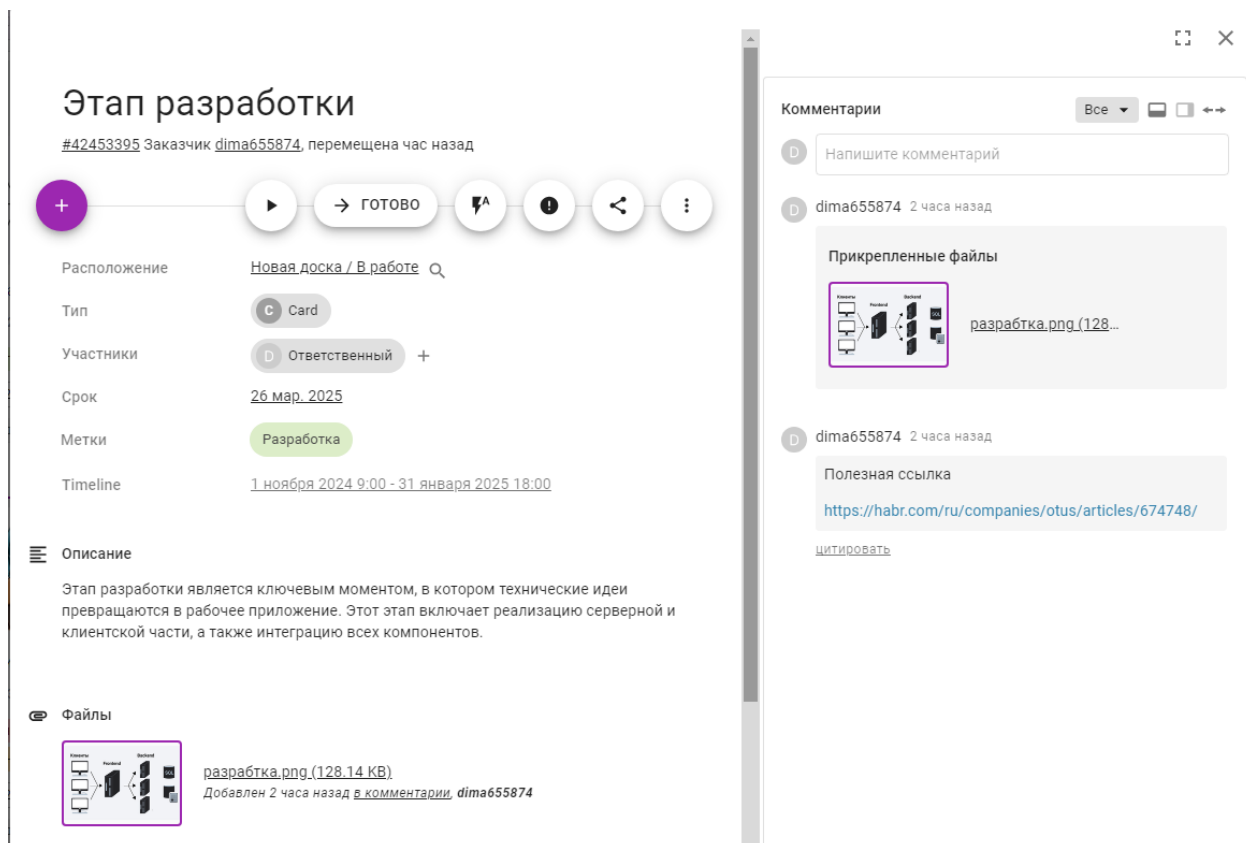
Этап разработки

#42453395 Заказчик dima655874, перемещена час назад

+

→ ГОТОВО

Расположение Новая доска / В работе

Тип C Card

Участники D Ответственный +

Срок 26 мар. 2025

Метки Разработка

Timeline 1 ноября 2024 9:00 - 31 января 2025 18:00

Описание

Этап разработки является ключевым моментом, в котором технические идеи превращаются в рабочее приложение. Этот этап включает реализацию серверной и клиентской части, а также интеграцию всех компонентов.

Файлы

Клиенты Frontend Backend SQL

разрабтка.png (128.14 KB)
Добавлен 2 часа назад в комментарии, dima655874

Комментарии Все

D Напишите комментарий

D dima655874 2 часа назад

Прикрепленные файлы

Клиенты Frontend Backend SQL

разрабтка.png (128…

D dima655874 2 часа назад

Полезная ссылка

https://habr.com/ru/companies/otus/articles/674748/

цитировать